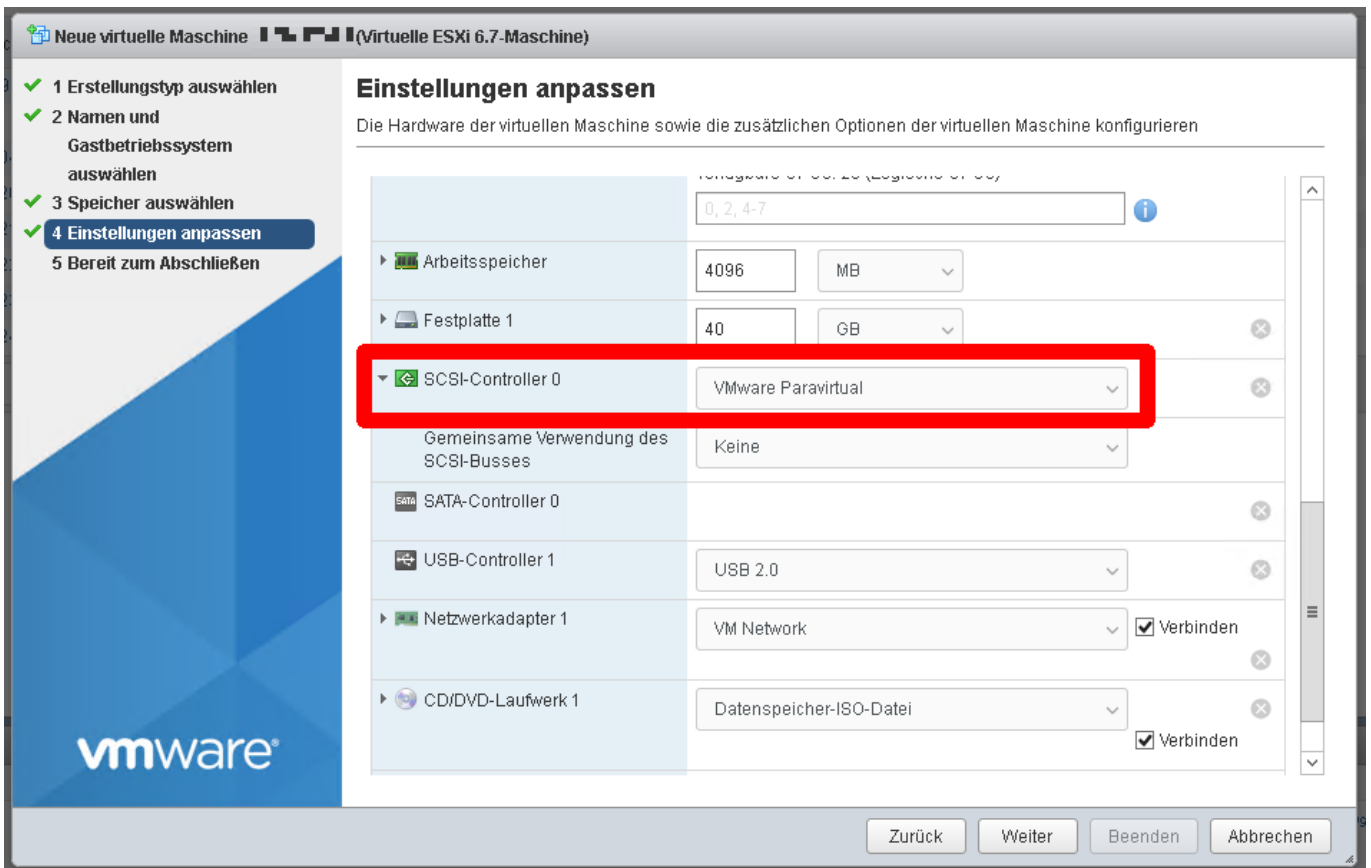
Neue virtuelle Maschine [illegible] (Virtuelle ESXi 6.7-Maschine)

1 Erstellungstyp auswählen
2 Namen und Gastbetriebssystem auswählen
3 Speicher auswählen
4 Einstellungen anpassen
5 Bereit zum Abschließen

vmware

Einstellungen anpassen

Die Hardware der virtuellen Maschine sowie die zusätzlichen Optionen der virtuellen Maschine konfigurieren

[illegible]
0, 2, 4-7

| | | |
|---|---|---|
| Arbeitsspeicher | 4096 | MB |
| Festplatte 1 | 40 | GB |
| SCSI-Controller 0 | VMware Paravirtual | |
| Gemeinsame Verwendung des SCSI-Busses | Keine | |
| SATA-Controller 0 | | |
| USB-Controller 1 | USB 2.0 | |
| Netzwerkadapter 1 | VM Network | Verbinden |
| CD/DVD-Laufwerk 1 | Datenspeicher-ISO-Datei | Verbinden |

Zurück Weiter Beenden Abbrechen